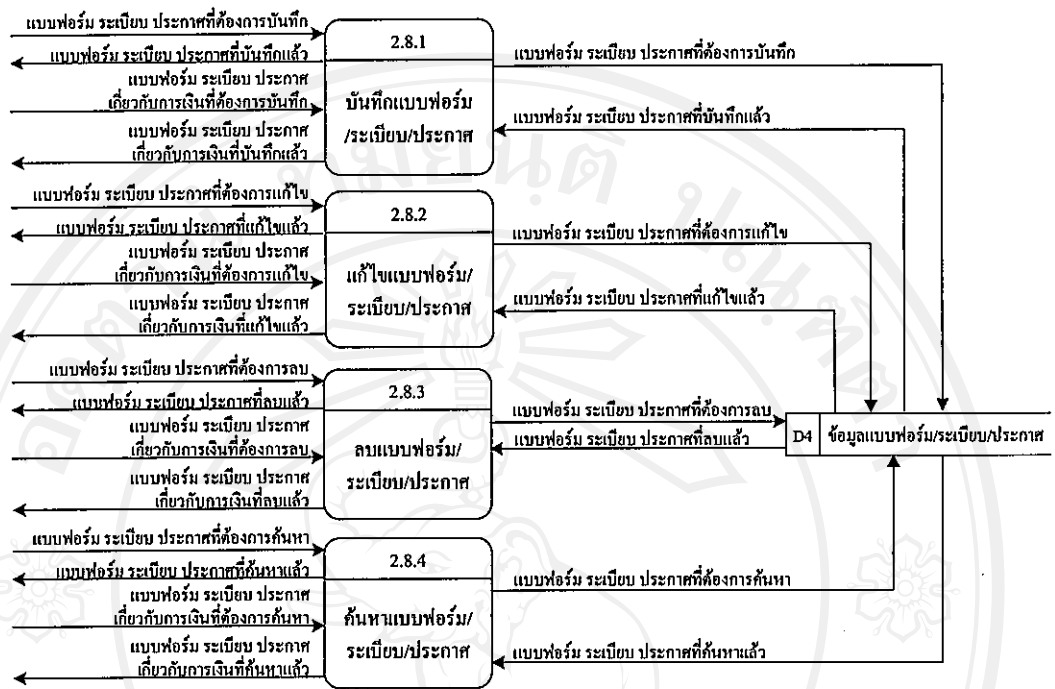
แบบฟอร์ม ระเบียบ ประกาศที่ต้องการบันทึก
แบบฟอร์ม ระเบียบ ประกาศที่บันทึกแล้ว
แบบฟอร์ม ระเบียบ ประกาศ เกี่ยวกับการเงินที่ต้องการบันทึก
แบบฟอร์ม ระเบียบ ประกาศ เกี่ยวกับการเงินที่บันทึกแล้ว

2.8.1
บันทึกแบบฟอร์ม /ระเบียบ/ประกาศ

แบบฟอร์ม ระเบียบ ประกาศที่ต้องการบันทึก
แบบฟอร์ม ระเบียบ ประกาศที่บันทึกแล้ว

แบบฟอร์ม ระเบียบ ประกาศที่ต้องการแก้ไข
แบบฟอร์ม ระเบียบ ประกาศที่แก้ไขแล้ว
แบบฟอร์ม ระเบียบ ประกาศ เกี่ยวกับการเงินที่ต้องการแก้ไข
แบบฟอร์ม ระเบียบ ประกาศ เกี่ยวกับการเงินที่แก้ไขแล้ว

2.8.2
แก้ไขแบบฟอร์ม/ ระเบียบ/ประกาศ

แบบฟอร์ม ระเบียบ ประกาศที่ต้องการแก้ไข
แบบฟอร์ม ระเบียบ ประกาศที่แก้ไขแล้ว

แบบฟอร์ม ระเบียบ ประกาศที่ต้องการลบ
แบบฟอร์ม ระเบียบ ประกาศที่ลบแล้ว
แบบฟอร์ม ระเบียบ ประกาศ เกี่ยวกับการเงินที่ต้องการลบ
แบบฟอร์ม ระเบียบ ประกาศ เกี่ยวกับการเงินที่ลบแล้ว

2.8.3
ลบแบบฟอร์ม/ ระเบียบ/ประกาศ

แบบฟอร์ม ระเบียบ ประกาศที่ต้องการลบ
แบบฟอร์ม ระเบียบ ประกาศที่ลบแล้ว

D4 ข้อมูลแบบฟอร์ม/ระเบียบ/ประกาศ

แบบฟอร์ม ระเบียบ ประกาศที่ต้องการค้นหา
แบบฟอร์ม ระเบียบ ประกาศที่ค้นหาแล้ว
แบบฟอร์ม ระเบียบ ประกาศ เกี่ยวกับการเงินที่ต้องการค้นหา
แบบฟอร์ม ระเบียบ ประกาศ เกี่ยวกับการเงินที่ค้นหาแล้ว

2.8.4
ค้นหาแบบฟอร์ม/ ระเบียบ/ประกาศ

แบบฟอร์ม ระเบียบ ประกาศที่ต้องการค้นหา
แบบฟอร์ม ระเบียบ ประกาศที่ค้นหาแล้ว